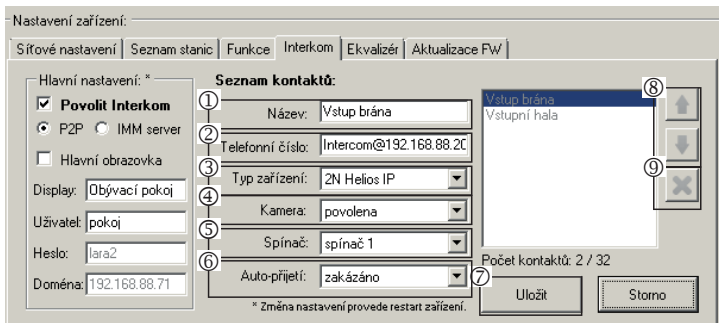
Nastavení zařízení:

Síťové nastavení | Seznam stanic | Funkce | Interkom | Ekvalizér | Aktualizace FW

Hlavní nastavení: *

☑ Povolit Interkom

◉ P2P ○ IMM server

☐ Hlavní obrazovka

Display: Obývací pokoj

Uživatel: pokoj

Heslo: lara2

Doména: 192.168.88.71

Seznam kontaktů:

① Název: Vstup brána

② Telefonní číslo: Intercom@192.168.88.2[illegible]

③ Typ zařízení: 2N Helios IP

④ Kamera: povolena

⑤ Spínač: spínač 1

⑥ Auto-přijetí: zakázáno

⑦

* Změna nastavení provede restart zařízení.

Vstup brána
Vstupní hala

⑧

⑨

Počet kontaktů: 2 / 32

Uložit

Storno